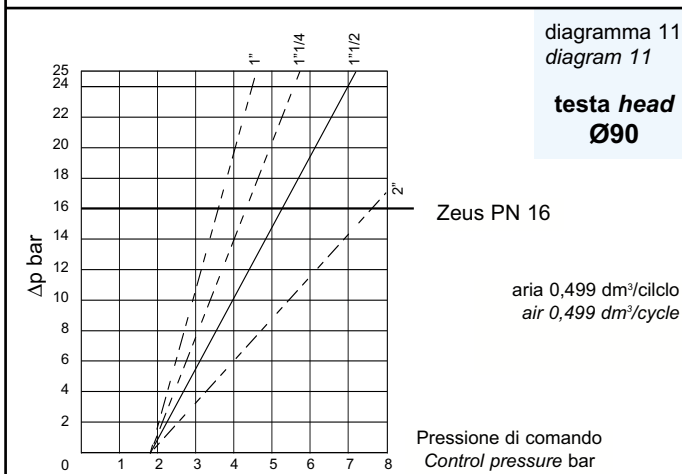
diagramma 11
diagram 11

testa head
Ø90

1"
1"1/4
1"1/2
2"

25
24
22
20
18
16
14
12
10
8
6
4
2
0

Δp bar

Zeus PN 16

aria 0,499 dm³/cilclo
air 0,499 dm³/cycle

1 2 3 4 5 6 7 8

Pressione di comando
Control pressure bar